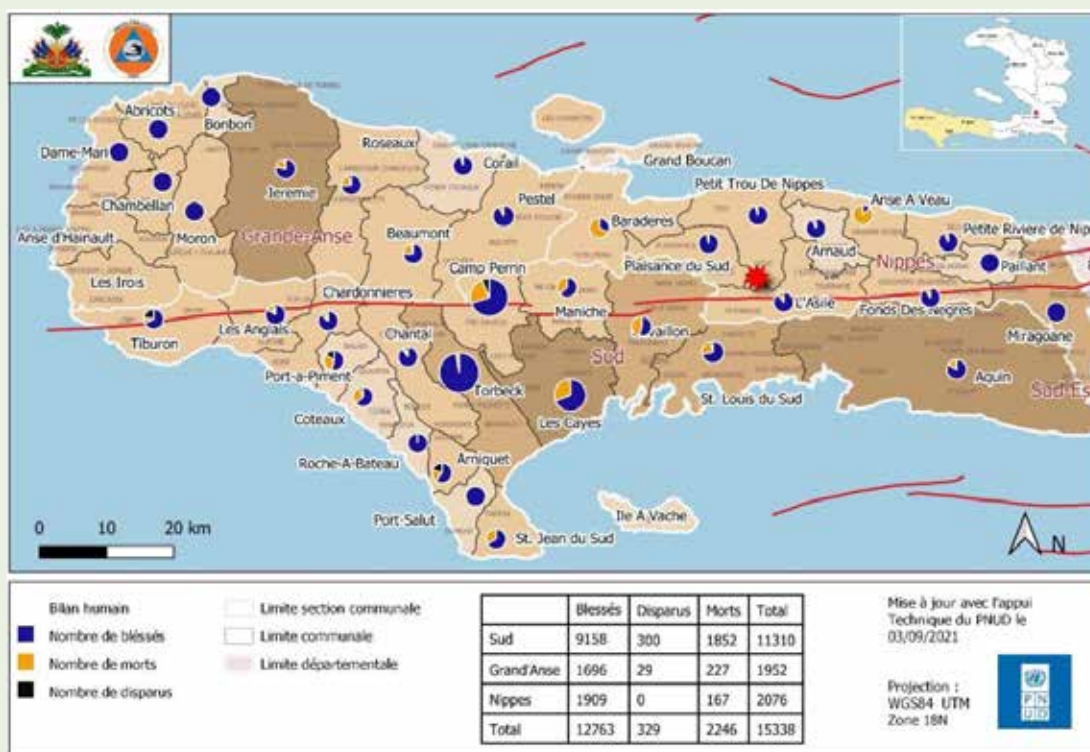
Abricots
Bonbon
Dame-Marie
Roseaux
Corail
Grand Boucan
Jeremie
Petit Trou De Nippes
Chambellan
Pestel
Anse A Veau
Baraderes
Anse d'Hainault
Moron
Grande-Anse
Beaumont
Petite Riviere de Nip
Arnaud
Plaisance du Sud
Nippes
Paillant
Les Irois
Camp Perrin
L'Asile
Chardonnieres
Maniche
Fonds Des Negres
Tiburon
Les Anglais
Vailllon
Miragoane
Chantal
Sud
Port-a-Piment
Aquin
Sud-Es
Torbeck
St. Louis du Sud
Coteaux
Les Cayes
Roche-A-Bateau
Arniquet
Ile A Vache
Port-Salut
St. Jean du Sud
0 10 20 km
N

Bilan humain
Nombre de blessés
Nombre de morts
Nombre de disparus

Limite section communale
Limite communale
Limite départementale

| | Blessés | Disparus | Morts | Total |
|---|---|---|---|---|
| Sud | 9158 | 300 | 1852 | 11310 |
| Grand'Anse | 1696 | 29 | 227 | 1952 |
| Nippes | 1909 | 0 | 167 | 2076 |
| Total | 12763 | 329 | 2246 | 15338 |

Mise à jour avec l'appui Technique du PNUD le 03/09/2021

Projection : WGS84 UTM Zone 18N

PNUD